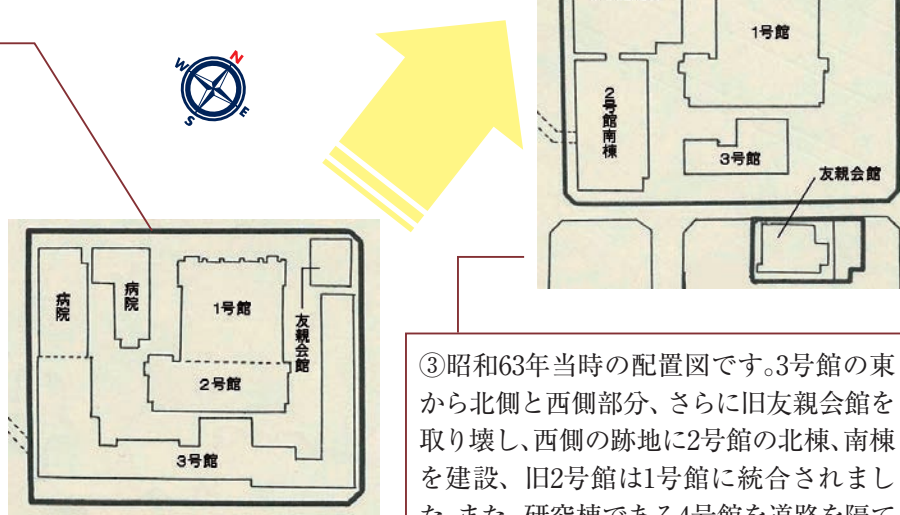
N
W
E
S

病院
病院
1号館
友親会館
2号館
3号館

1号館
2号館南棟
3号館
友親会館

③昭和63年当時の配置図です。3号館の東から北側と西側部分、さらに旧友親会館を取り壊し、西側の跡地に2号館の北棟、南棟を建設、旧2号館は1号館に統合されました。また、研究棟である4号館を道路を隔て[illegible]